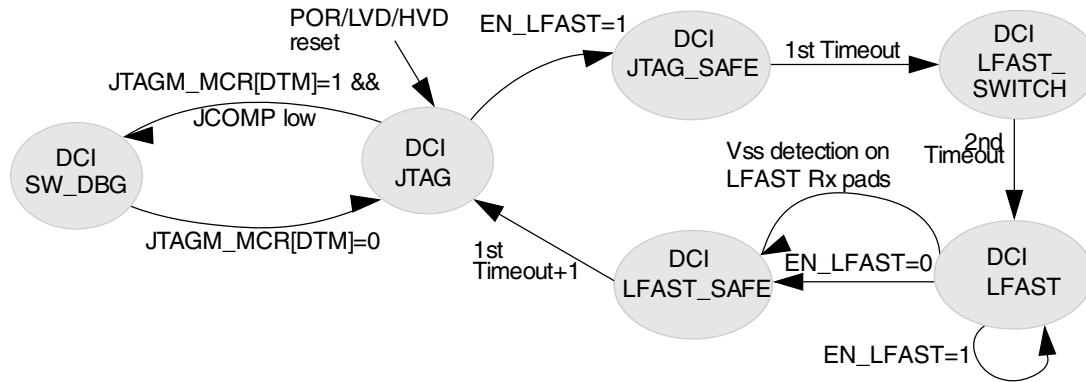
POR/LVD/HVD reset

EN_LFAST=1

DCI JTAG_SAFE

1st Timeout

DCI LFAST_ SWITCH

JTAGM_MCR[DTM]=1 &&

JCOMP low

DCI SW_DBG

DCI JTAG

2nd Timeout

Vss detection on LFAST Rx pads

JTAGM_MCR[DTM]=0

1st Timeout+1

DCI LFAST_SAFE

EN_LFAST=0

DCI LFAST

EN_LFAST=1